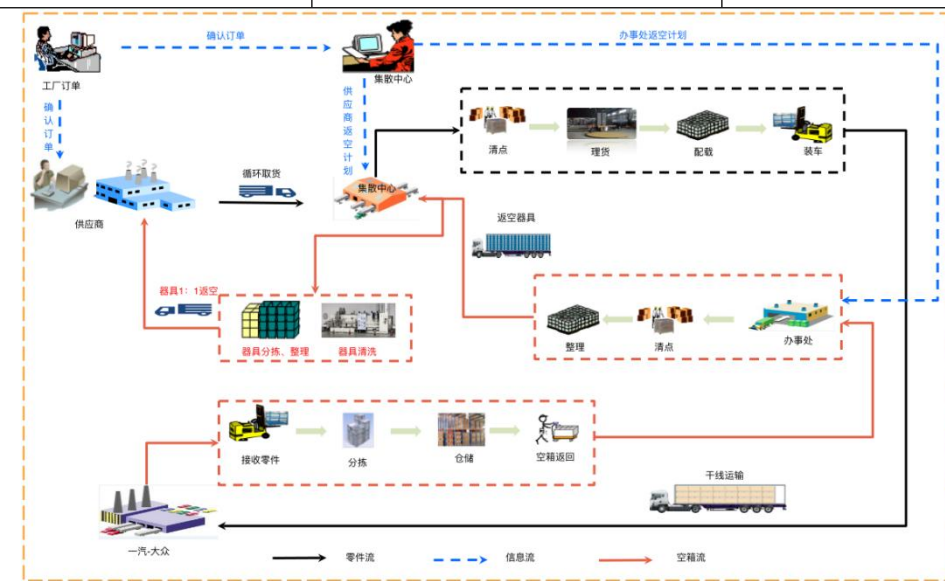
确认订单

办事处返空计划

工厂订单

集散中心

确认订单

供应商返空计划

清点

理货

配载

装车

循环取货

集散中心

供应商

返空器具

器具1：1返空

器具分拣、整理

器具清洗

整理

清点

办事处

接收零件

分拣

仓储

空箱返回

干线运输

一汽-大众

零件流

信息流

空箱流